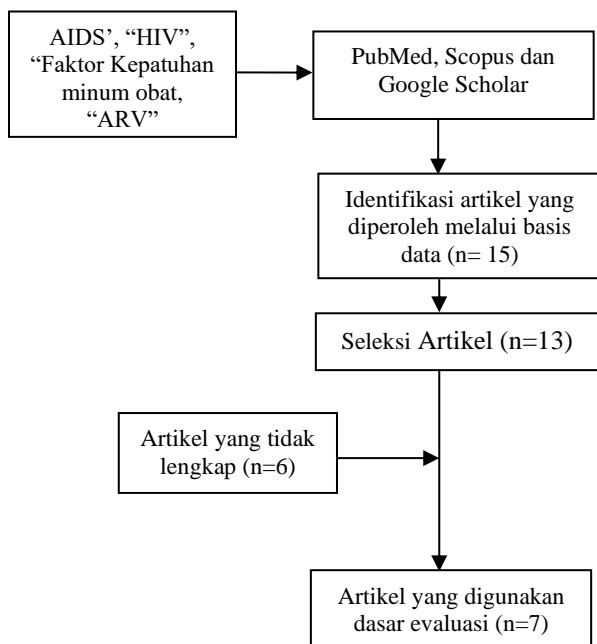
AIDS', "HIV", "Faktor Kepatuhan minum obat, "ARV"

PubMed, Scopus dan Google Scholar

Identifikasi artikel yang diperoleh melalui basis data (n= 15)

Seleksi Artikel (n=13)

Artikel yang tidak lengkap (n=6)

Artikel yang digunakan dasar evaluasi (n=7)